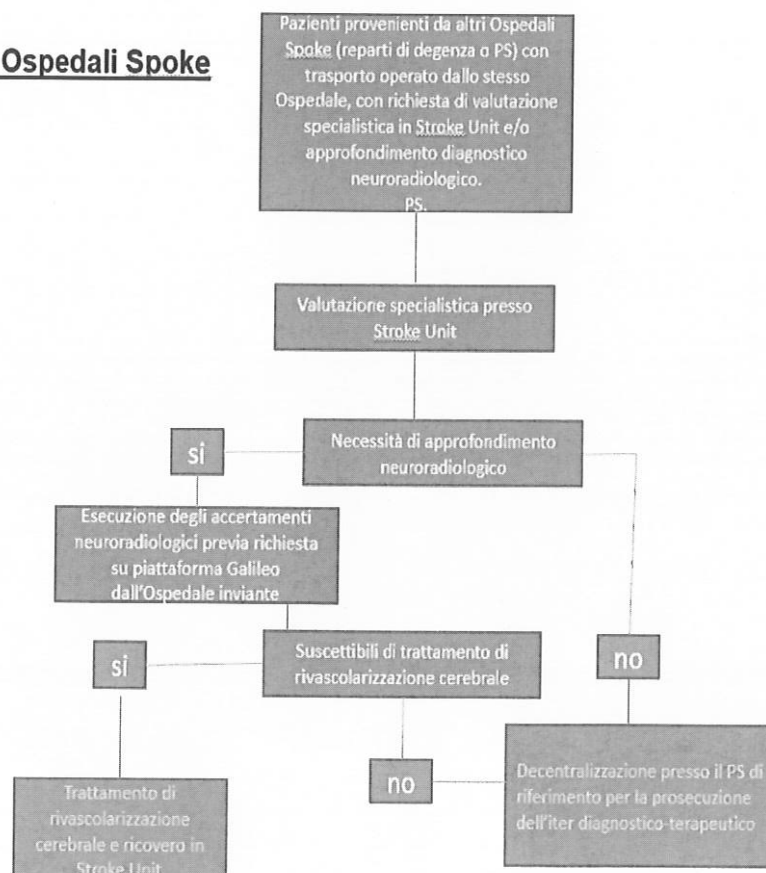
Ospedali Spoke

Pazienti provenienti da altri Ospedali Spoke (reparti di degenza o PS) con trasporto operato dallo stesso Ospedale, con richiesta di valutazione specialistica in Stroke Unit e/o approfondimento diagnostico neuroradiologico.
PS.

Valutazione specialistica presso Stroke Unit

Necessità di approfondimento neuroradiologico

si

Esecuzione degli accertamenti neuroradiologici previa richiesta su piattaforma Galileo dall'Ospedale inviante

Suscettibili di trattamento di rivascolarizzazione cerebrale

si

no

Trattamento di rivascolarizzazione cerebrale e ricovero in Stroke Unit

no

Decentralizzazione presso il PS di riferimento per la prosecuzione dell'iter diagnostico-terapeutico